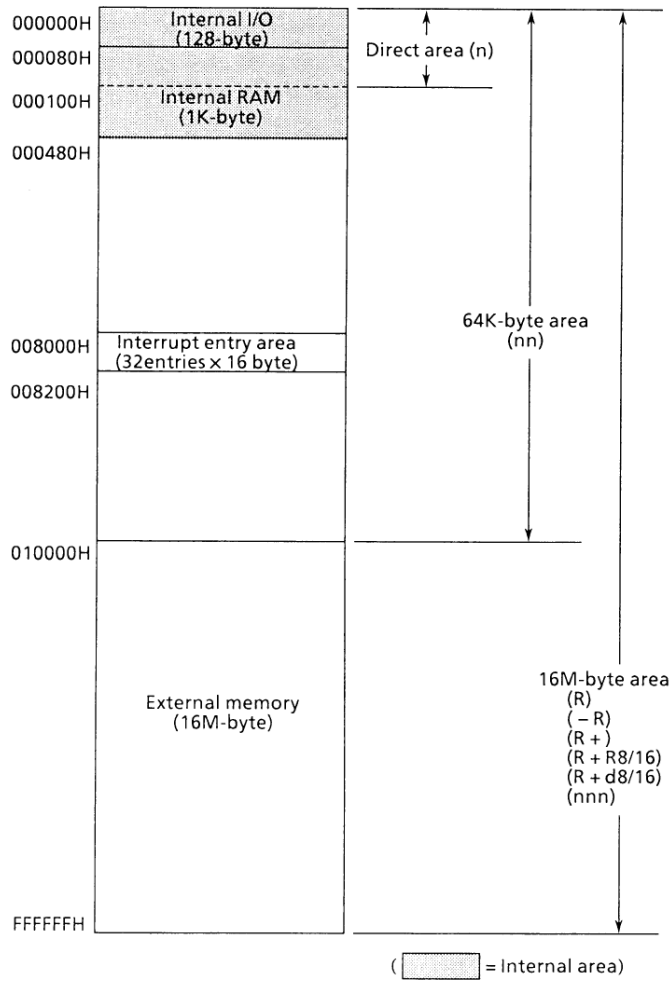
000000H
000080H
000100H
000480H
008000H
008200H
010000H
FFFFFFH

Internal I/O (128-byte)
Internal RAM (1K-byte)
Interrupt entry area (32entries × 16 byte)
External memory (16M-byte)

Direct area (n)
64K-byte area (nn)
16M-byte area
(R)
( − R)
(R + )
(R + R8/16)
(R + d8/16)
(nnn)

( = Internal area)